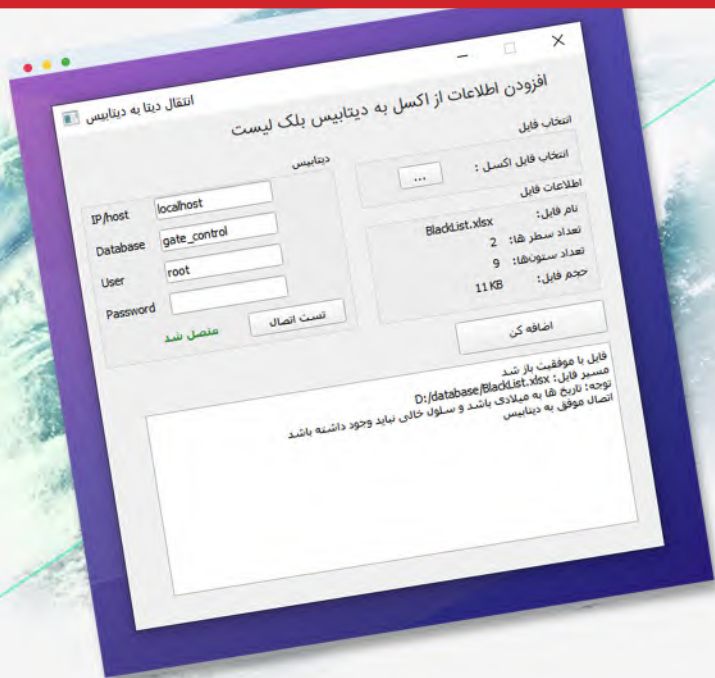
انتقال دیتا به دیتابیس

افزودن اطلاعات از اکسل به دیتابیس بلک لیست

انتخاب فایل

انتخاب فایل اکسل :

...

اطلاعات فایل

نام فایل: BlackList.xlsx

تعداد سطر ها: 2

تعداد ستون‌ها: 9

حجم فایل: 11 KB

اضافه کن

دیتابیس

IP/host localhost

Database gate_control

User root

Password

تست اتصال

متصل شد

فایل با موفقیت باز شد

مسیر فایل: D:/database/BlackList.xlsx

توجه: تاریخ ها به میلادی باشد و سلول خالی نباید وجود داشته باشد

اتصال موفق به دیتابیس